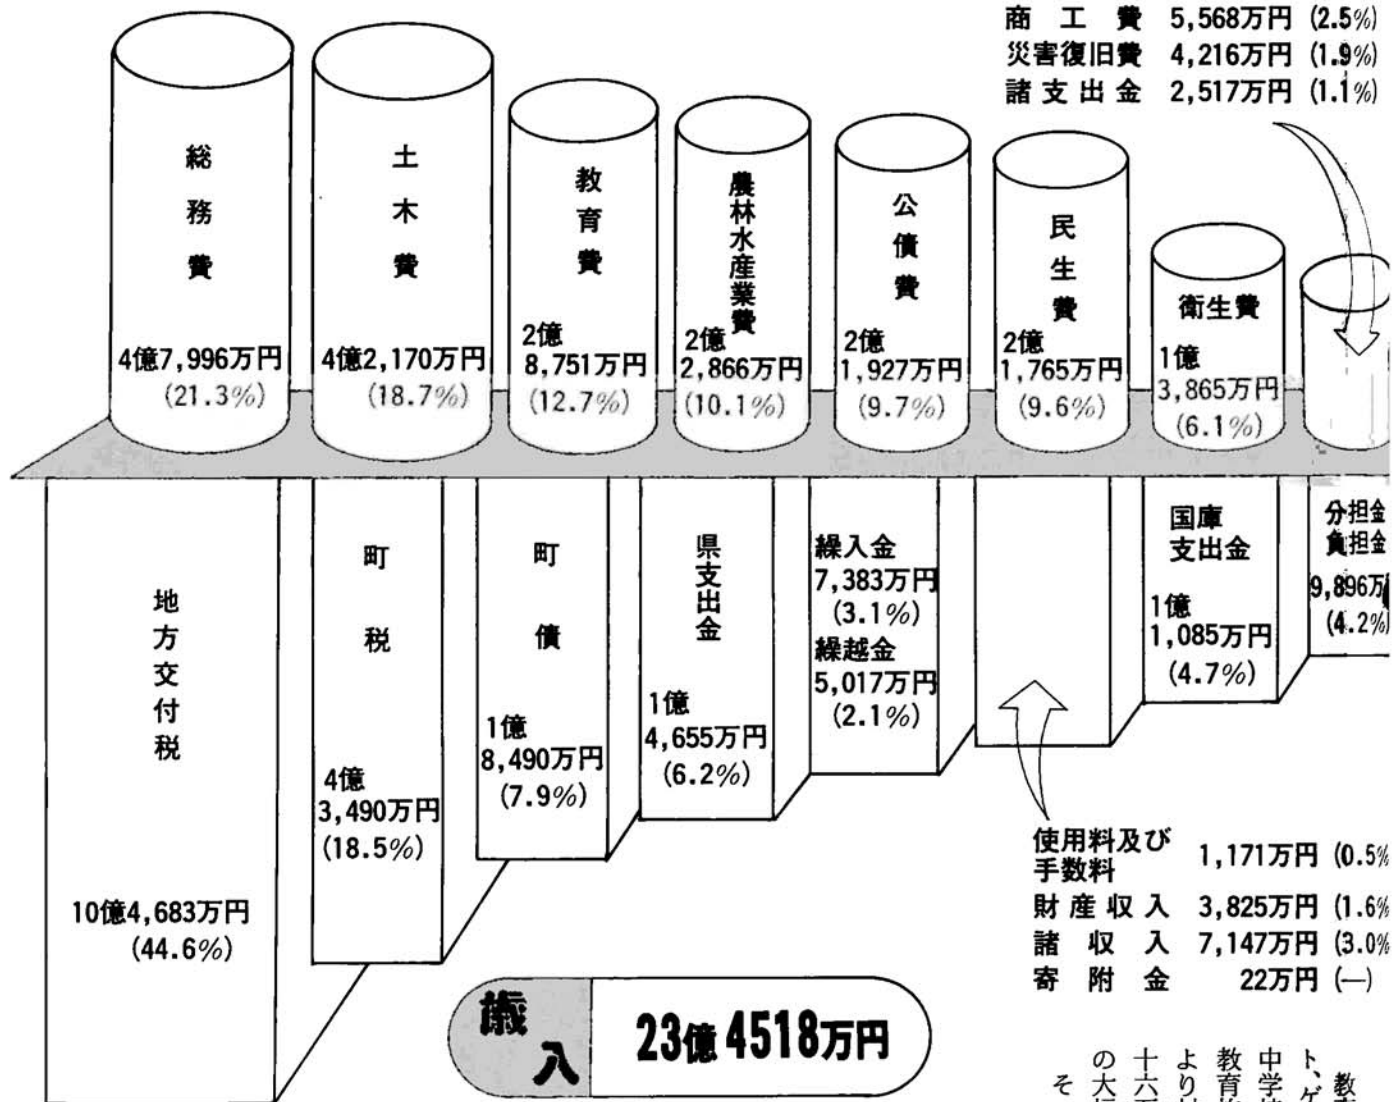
商工費 5,568万円 (2.5%)
災害復旧費 4,216万円 (1.9%)
諸支出金 2,517万円 (1.1%)

総務費
4億7,996万円
(21.3%)

土木費
4億2,170万円
(18.7%)

教育費
2億
8,751万円
(12.7%)

農林水産業費
2億
2,866万円
(10.1%)

公債費
2億
1,927万円
(9.7%)

民生費
2億
1,765万円
(9.6%)

衛生費
1億
3,865万円
(6.1%)

地方交付税
10億4,683万円
(44.6%)

町税
4億
3,490万円
(18.5%)

町債
1億
8,490万円
(7.9%)

県支出金
1億
4,655万円
(6.2%)

繰入金
7,383万円
(3.1%)
繰越金
5,017万円
(2.1%)

国庫支出金
1億
1,085万円
(4.7%)

分担金
負担金
9,896万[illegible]
(4.2%)

使用料及び手数料 1,171万円 (0.5%
財産収入 3,825万円 (1.6%
諸収入 7,147万円 (3.0%
寄附金 22万円 (—)

歳入 23億4518万円

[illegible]